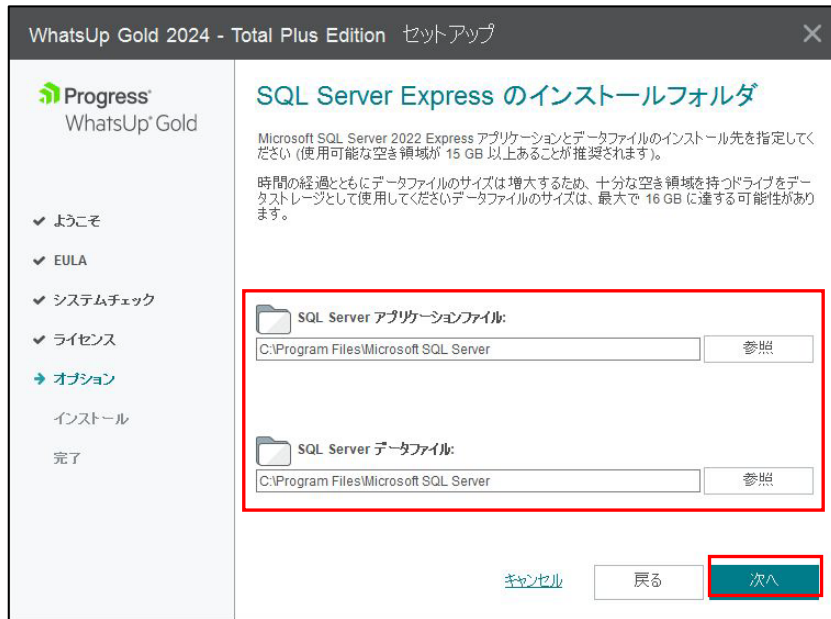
WhatsUp Gold 2024 - Total Plus Edition セットアップ

Progress
WhatsUp Gold

✔ ようこそ
✔ EULA
✔ システムチェック
✔ ライセンス
➔ オプション
インストール
完了

SQL Server Express のインストールフォルダ

Microsoft SQL Server 2022 Express アプリケーションとデータファイルのインストール先を指定してください (使用可能な空き領域が 15 GB 以上あることが推奨されます)。

時間の経過とともにデータファイルのサイズは増大するため、十分な空き領域を持つドライブをデータストレージとして使用してくださいデータファイルのサイズは、最大で 16 GB に達する可能性があります。

SQL Server アプリケーションファイル:
C:\Program Files\Microsoft SQL Server
参照

SQL Server データファイル:
C:\Program Files\Microsoft SQL Server
参照

キャンセル
戻る
次へ